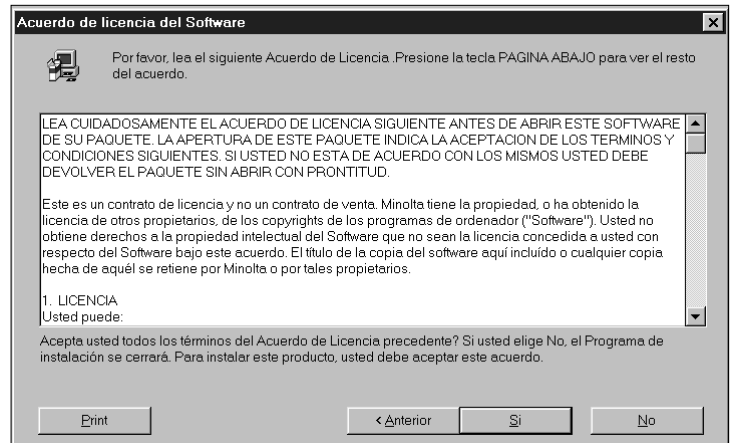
Acuerdo de licencia del Software

Por favor, lea el siguiente Acuerdo de Licencia .Presione la tecla PAGINA ABAJO para ver el resto del acuerdo.

LEA CUIDADOSAMENTE EL ACUERDO DE LICENCIA SIGUIENTE ANTES DE ABRIR ESTE SOFTWARE DE SU PAQUETE. LA APERTURA DE ESTE PAQUETE INDICA LA ACEPTACION DE LOS TERMINOS Y CONDICIONES SIGUIENTES. SI USTED NO ESTA DE ACUERDO CON LOS MISMOS USTED DEBE DEVOLVER EL PAQUETE SIN ABRIR CON PRONTITUD.

Este es un contrato de licencia y no un contrato de venta. Minolta tiene la propiedad, o ha obtenido la licencia de otros propietarios, de los copyrights de los programas de ordenador ("Software"). Usted no obtiene derechos a la propiedad intelectual del Software que no sean la licencia concedida a usted con respecto del Software bajo este acuerdo. El título de la copia del software aquí incluído o cualquier copia hecha de aquél se retiene por Minolta o por tales propietarios.

1. LICENCIA
Usted puede:

Acepta usted todos los términos del Acuerdo de Licencia precedente? Si usted elige No, el Programa de instalación se cerrará. Para instalar este producto, usted debe aceptar este acuerdo.

Print | < Anterior | Si | No